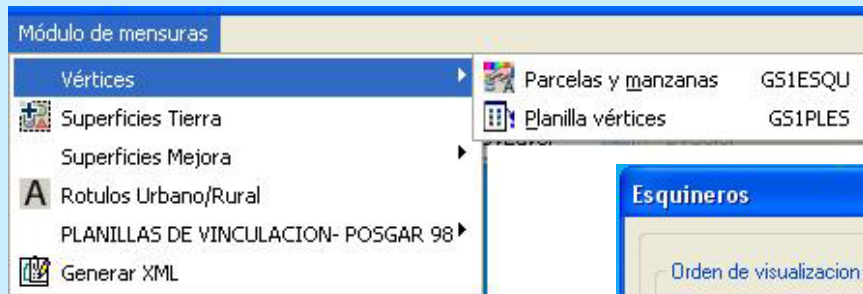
Módulo de mensuras

Vértices
Superficies Tierra
Superficies Mejora
Rotulos Urbano/Rural
PLANILLAS DE VINCULACION- POSGAR 98
Generar XML

Parcelas y manzanas GS1ESQU
Planilla vértices GS1PLES

Esquineros

Orden de visualizacion